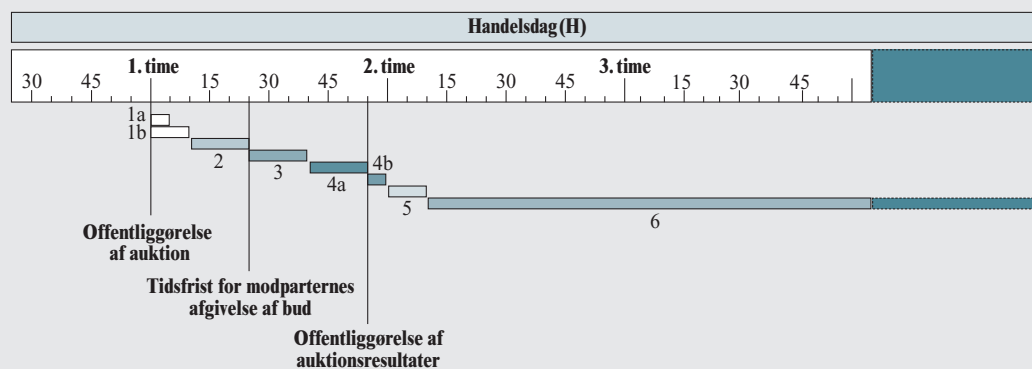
Handelsdag (H)

30 45 1. time 15 30 45 2. time 15 30 45 3. time 15 30 45

1a
1b
2
3
4a
4b
5
6

Offentliggørelse af auktion

Tidsfrist for modparternes afgivelse af bud

Offentliggørelse af auktionsresultater